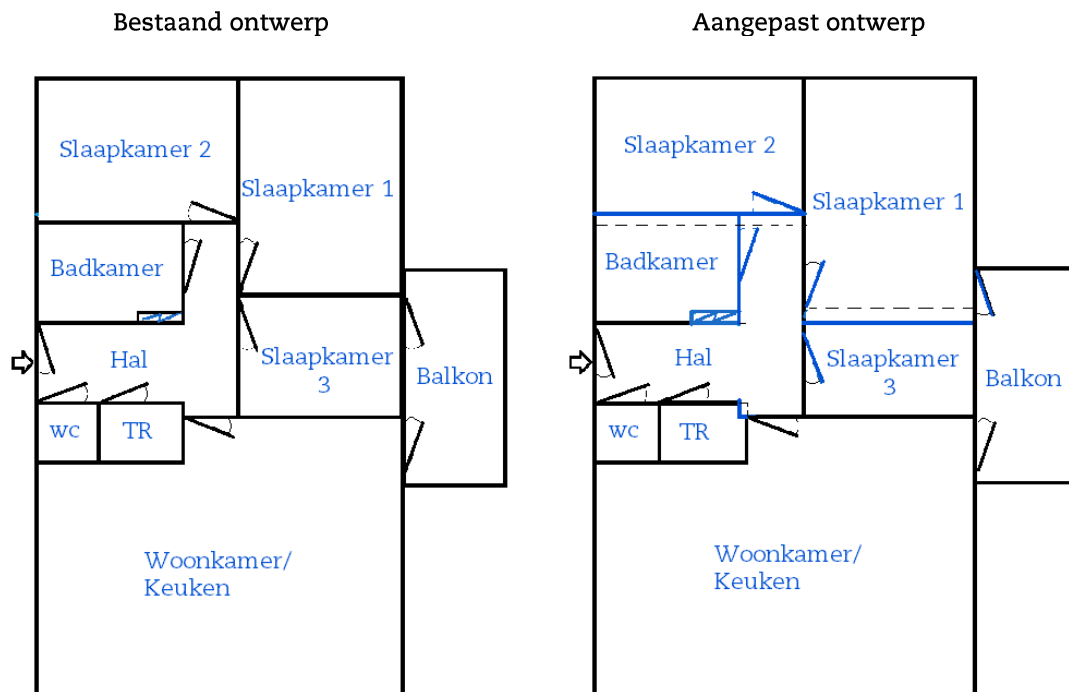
Bestaand ontwerp

Slaapkamer 2
Slaapkamer 1
Badkamer
Hal
Slaapkamer 3
Balkon
wc
TR
Woonkamer/ Keuken

Aangepast ontwerp

Slaapkamer 2
Slaapkamer 1
Badkamer
Hal
Slaapkamer 3
Balkon
wc
TR
Woonkamer/ Keuken